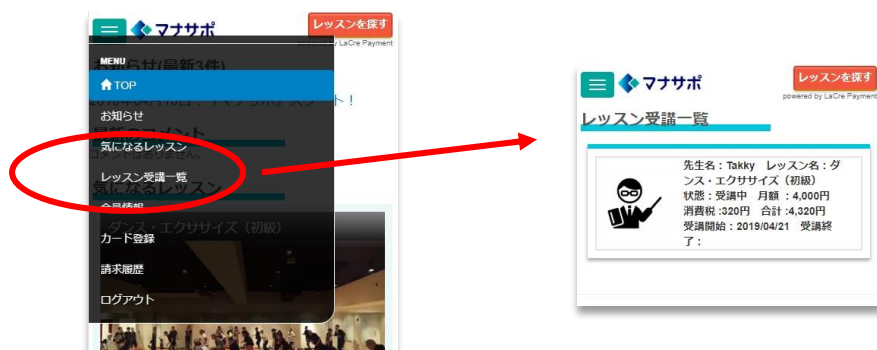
マナサポ
レッスンを探す
powered by LaCre Payment
MENU
TOP
お知らせ
気になるレッスン
レッスン受講一覧
会員情報
カード登録
請求履歴
ログアウト

お知らせ(最新3件)
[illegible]マナサポスタート！
最新のコメント
コメントはありません。
気になるレッスン
ダンス・エクササイズ（初級）

マナサポ
レッスンを探す
powered by LaCre Payment
レッスン受講一覧
先生名：Takky　レッスン名：ダンス・エクササイズ（初級）
状態：受講中　月額 ：4,000円
消費税 :320円　合計 :4,320円
受講開始：2019/04/21　受講終了：